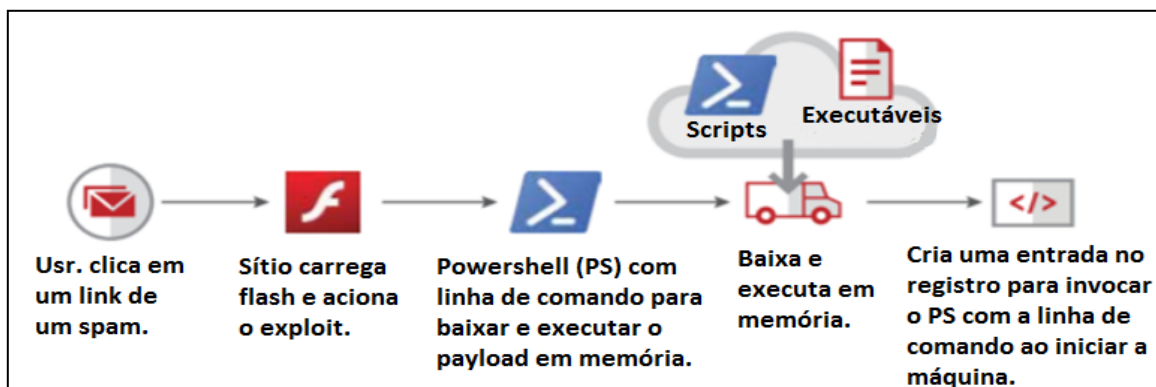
Scripts

Executáveis

Usr. clica em um link de um spam.

Sítio carrega flash e aciona o exploit.

Powershell (PS) com linha de comando para baixar e executar o payload em memória.

Baixa e executa em memória.

Cria uma entrada no registro para invocar o PS com a linha de comando ao iniciar a máquina.